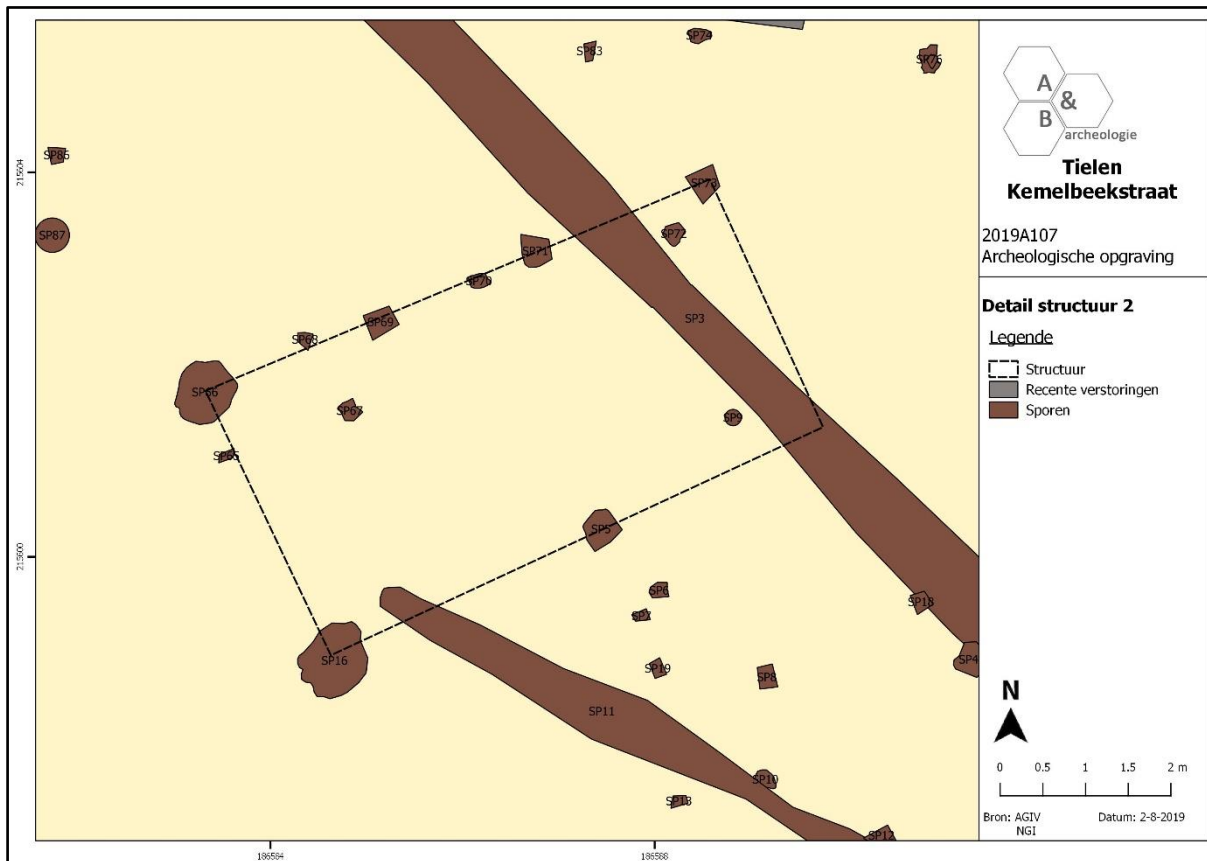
SP83
SP79
SP76
SP85
215604
SP87
SP78
SP72
SP71
SP70
SP3
SP68
SP69
SP66
SP67
SP9
SP65
SP5
215600
SP6
SP7
SP18
SP16
SP19
SP8
SP4
SP11
SP10
SP13
SP12
186584
186588

A
&
B
archeologie
Tielen
Kemelbeekstraat

2019A107
Archeologische opgraving

Detail structuur 2
Legende
Structuur
Recente verstoringen
Sporen

N
0 0.5 1 1.5 2 m

Bron: AGIV NGI
Datum: 2-8-2019